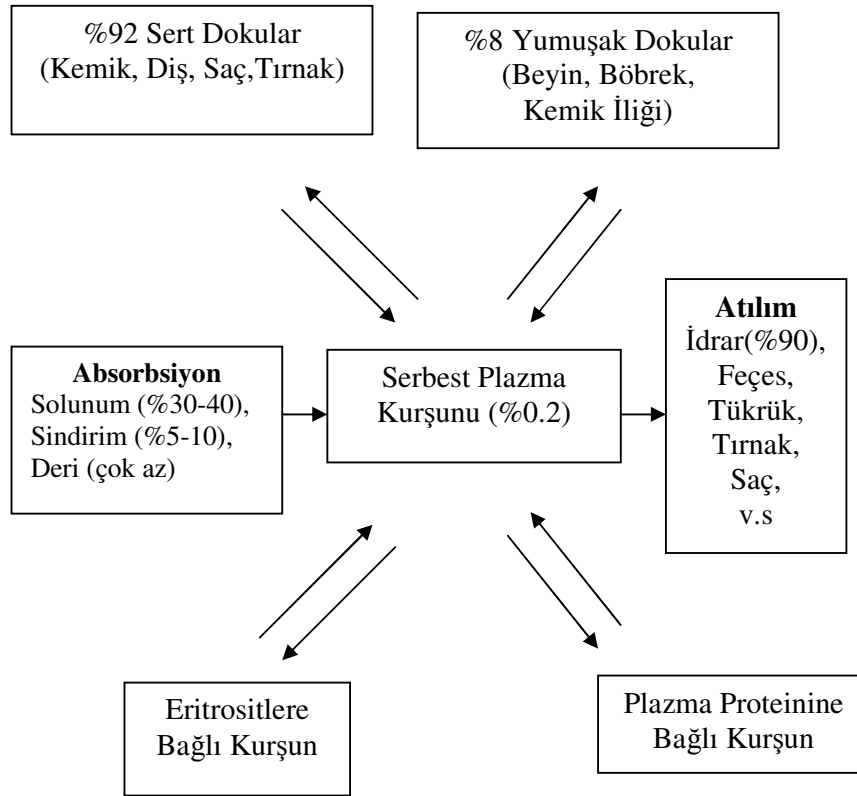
%92 Sert Dokular
(Kemik, Diş, Saç,Tırnak)

%8 Yumuşak Dokular
(Beyin, Böbrek,
Kemik İliği)

**Absorbsiyon**
Solunum (%30-40),
Sindirim (%5-10),
Deri (çok az)

Serbest Plazma
Kurşunu (%0.2)

**Atılım**
İdrar(%90),
Feçes,
Tükrük,
Tırnak,
Saç,
v.s

Eritrositlere
Bağlı Kurşun

Plazma Proteinine
Bağlı Kurşun